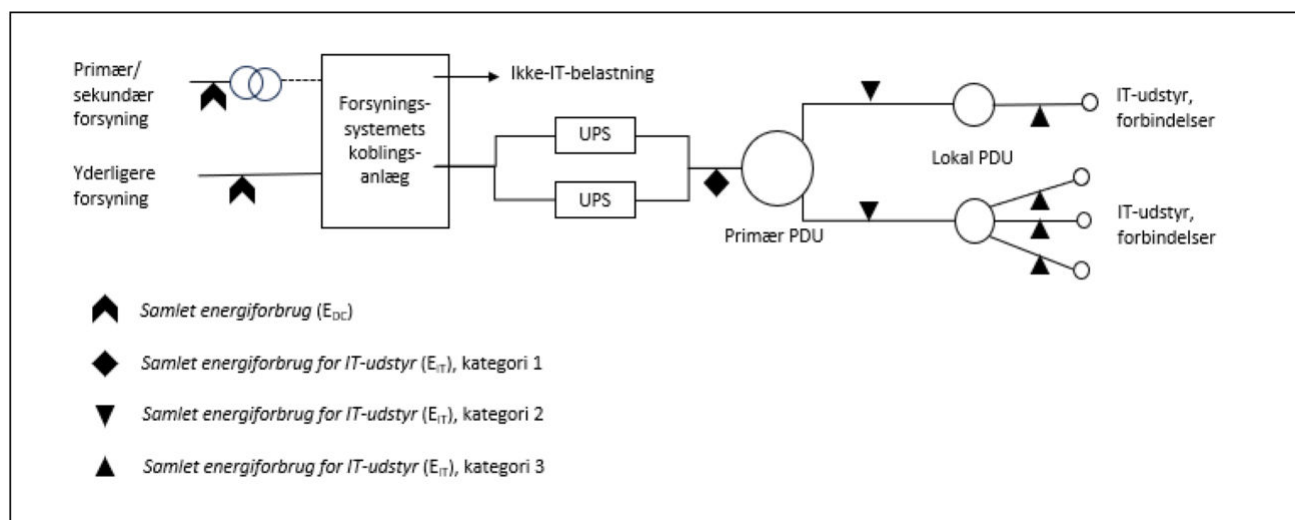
Primær/ sekundær forsyning

Yderligere forsyning

Forsyningssystemets koblingsanlæg

Ikke-IT-belastning

UPS

UPS

Primær PDU

Lokal PDU

IT-udstyr, forbindelser

IT-udstyr, forbindelser

Samlet energiforbrug ($E_{DC}$)

Samlet energiforbrug for IT-udstyr ($E_{IT}$), kategori 1

Samlet energiforbrug for IT-udstyr ($E_{IT}$), kategori 2

Samlet energiforbrug for IT-udstyr ($E_{IT}$), kategori 3